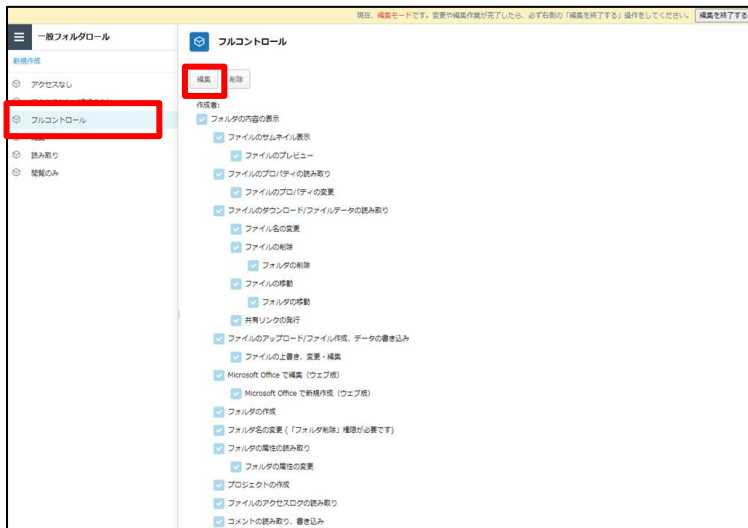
現在、編集モードです。変更や編集作業が完了したら、必ず右側の「編集を終了する」操作をしてください。 編集を終了する

一般フォルダロール

新規作成

アクセスなし

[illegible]

フルコントロール

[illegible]

読み取り

閲覧のみ

フルコントロール

編集 削除

作成者:

フォルダの内容の表示

ファイルのサムネイル表示

ファイルのプレビュー

ファイルのプロパティの読み取り

ファイルのプロパティの変更

ファイルのダウンロード/ファイルデータの読み取り

ファイル名の変更

ファイルの削除

フォルダの削除

ファイルの移動

フォルダの移動

共有リンクの発行

ファイルのアップロード/ファイル作成、データの書き込み

ファイルの上書き、変更・編集

Microsoft Office で編集（ウェブ版）

Microsoft Office で新規作成（ウェブ版）

フォルダの作成

フォルダ名の変更（「フォルダ削除」権限が必要です）

フォルダの属性の読み取り

フォルダの属性の変更

プロジェクトの作成

ファイルのアクセスログの読み取り

コメントの読み取り、書き込み